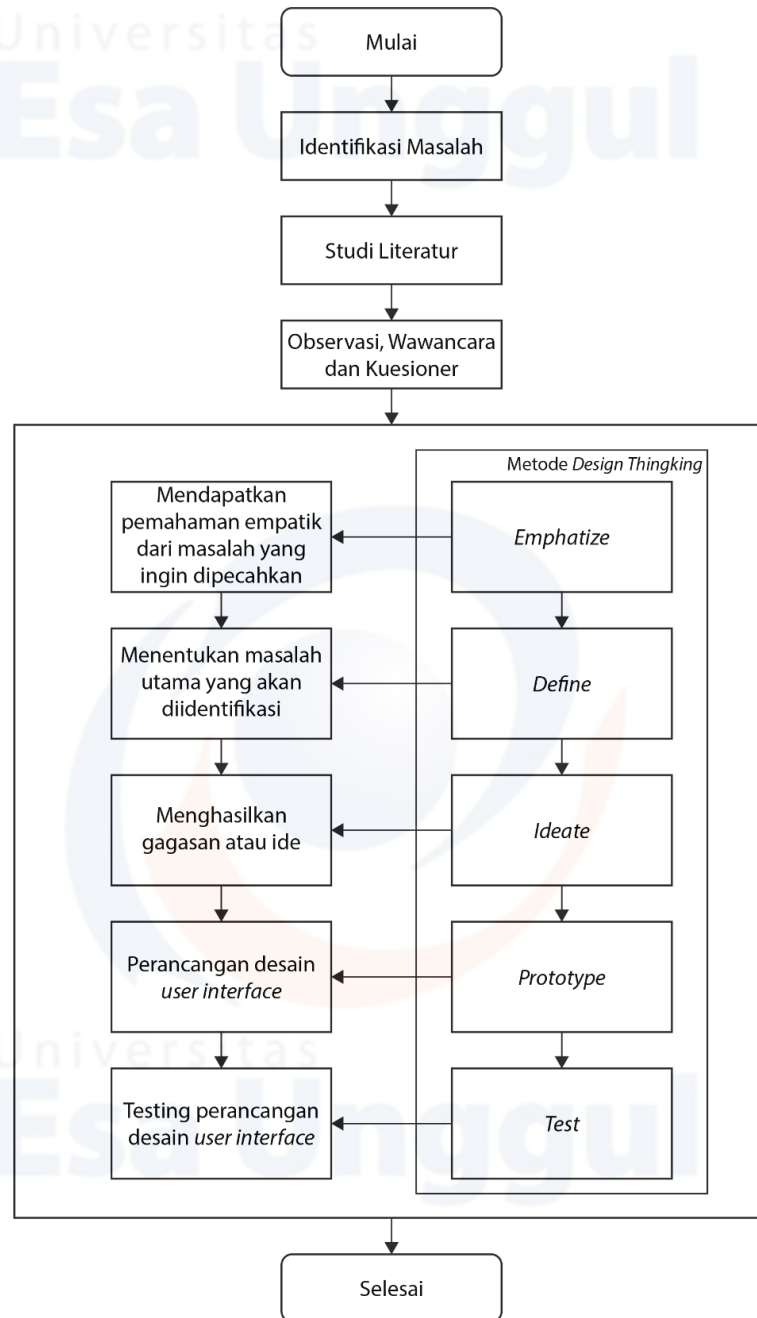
Universitas
Esa Unggul

Mulai

Identifikasi Masalah

Studi Literatur

Observasi, Wawancara dan Kuesioner

Metode Design Thingking

Mendapatkan pemahaman empatik dari masalah yang ingin dipecahkan

Emphatize

Menentukan masalah utama yang akan diidentifikasi

Define

Menghasilkan gagasan atau ide

Ideate

Perancangan desain user interface

Prototype

Testing perancangan desain user interface

Test

Universitas
Esa Unggul

Selesai